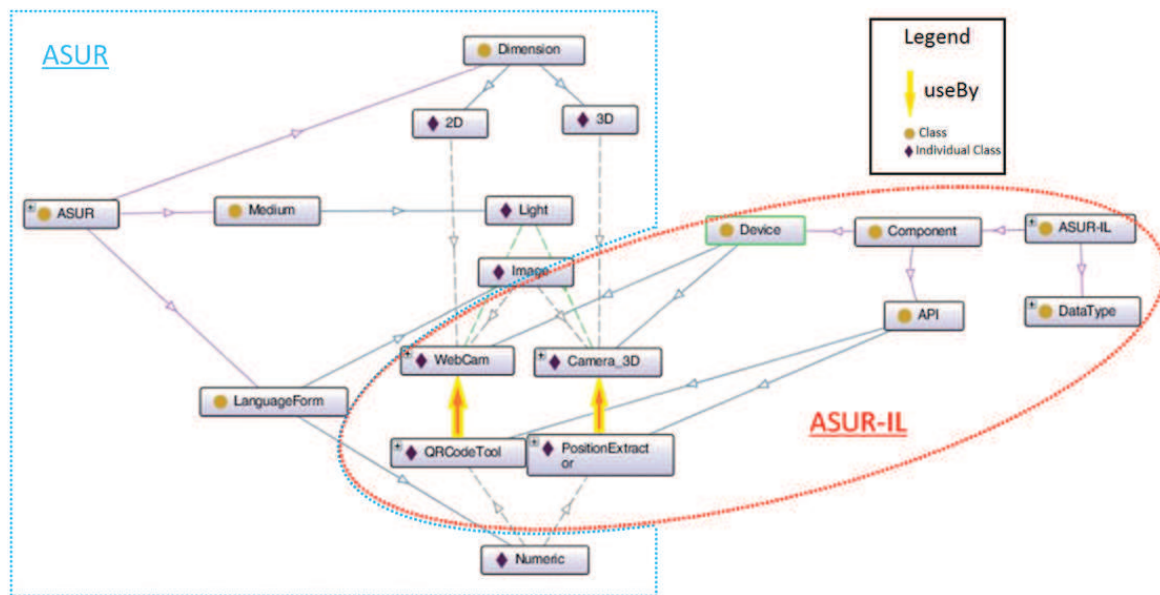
ASUR

Dimension

2D

3D

ASUR

Medium

Light

Image

WebCam

Camera_3D

LanguageForm

QRCodeTool

PositionExtractor

Numeric

Legend

useBy

Class

Individual Class

Device

Component

ASUR-IL

API

DataType

ASUR-IL